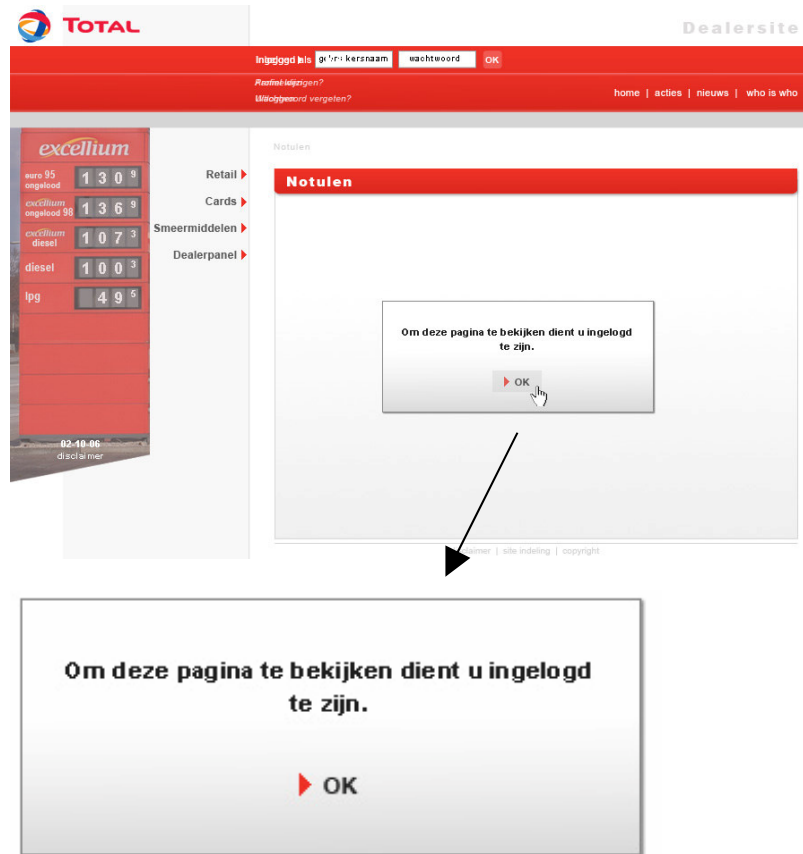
TOTAL

Dealersite

Ingelogd als gebruikersnaam wachtwoord OK

Profiel wijzigen?
Wachtwoord vergeten?

home | acties | nieuws | who is who

excellium
euro 95 ongelood 130 9
excellium ongelood 98 136 9
excellium diesel 107 3
diesel 100 3
lpg 49 5

02-10-06
disclaimer

Retail
Cards
Smeermiddelen
Dealerpanel

Notulen

Notulen

Om deze pagina te bekijken dient u ingelogd te zijn.

OK

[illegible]imer | site indeling | copyright

Om deze pagina te bekijken dient u ingelogd te zijn.

OK